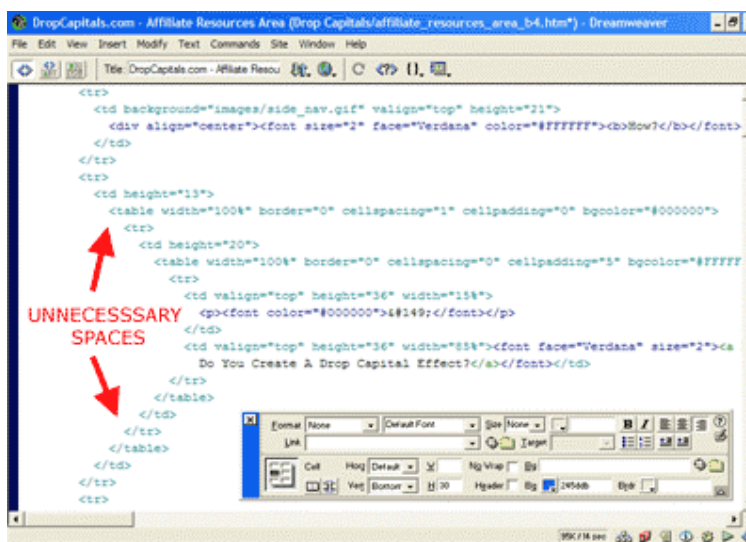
DropCapitals.com - Affiliate Resources Area (Drop Capitals/affiliate_resources_area_b4.htm*) - Dreamweaver

File Edit View Insert Modify Text Commands Site Window Help

Title: DropCapitals.com - Affiliate Resou

<tr>
<td background="images/side_nav.gif" valign="top" height="21">
<div align="center"><font size="2" face="Verdana" color="#FFFFFF"><b>How?</b></font>
</td>
</tr>
<tr>
<td height="13">
<table width="100%" border="0" cellspacing="1" cellpadding="0" bgcolor="#000000">
<tr>
<td height="20">
<table width="100%" border="0" cellspacing="0" cellpadding="5" bgcolor="#FFFFF
<tr>
<td valign="top" height="36" width="15%">
<p><font color="#000000">&#149;</font></p>
</td>
<td valign="top" height="36" width="85%"><font face="Verdana" size="2"><a
Do You Create A Drop Capital Effect?</a></font></td>
</tr>
</table>
</td>
</tr>
</table>
</td>
</tr>
<tr>

UNNECESSSARY SPACES

Format None Default Font Size None B I
Link Target
Cell Horz Default W No Wrap Bg
Vert Bottom H 30 Header Bg 2456db Brdr

35K / 14 sec